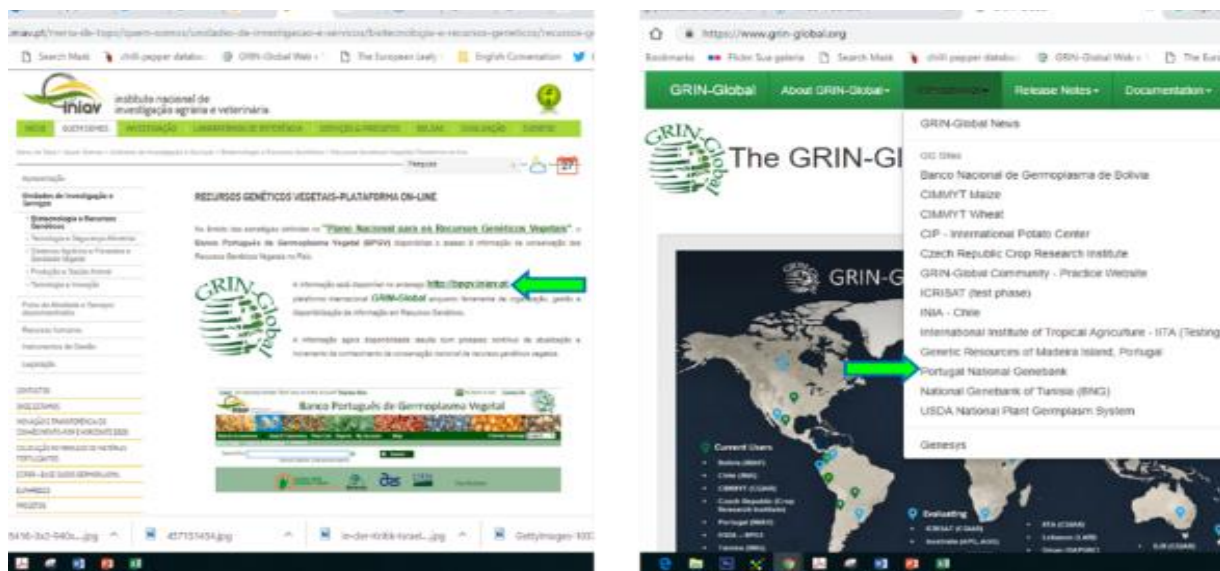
iniav.pt/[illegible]

Search Maid | chili pepper databa... | GRIN-Global Web | The European Leafy | English Conversation

iniav instituto nacional de investigação agrária e veterinária

INÍCIO | QUEM SOMOS | INVESTIGAÇÃO | LABORATÓRIOS DE REFERÊNCIA | SERVIÇOS & PRODUTOS | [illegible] | DIVULGAÇÃO | EVENTOS

Pesquisa

Apresentação
Unidades de Investigação e Serviços
Biotecnologia e Recursos Genéticos
Tecnologia e Segurança Alimentar
Sistemas Agrários e Florestais e Sanidade Vegetal
Produção e Saúde Animal
Tecnologia e Inovação
Polos de Atividade e Serviços descentralizados
Recursos humanos
Instrumentos de Gestão
Legislação

CONTATOS
QUEM SOMOS
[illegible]
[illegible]
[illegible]
EUFARMERS
PROJETOS

RECURSOS GENÉTICOS VEGETAIS-PLATAFORMA ON-LINE

No âmbito das estratégias definidas no "Plano Nacional para os Recursos Genéticos Vegetais", o Banco Português de Germoplasma Vegetal (BPGV) disponibiliza o acesso à informação de conservação dos Recursos Genéticos Vegetais no País.

A informação está disponível no endereço http://bpgv.iniav.pt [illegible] plataforma internacional GRIN-Global enquanto ferramenta de organização, gestão e disponibilização da informação em Recursos Genéticos.

A informação agora disponibilizada resulta dum processo contínuo de atualização e incremento do conhecimento da conservação nacional de recursos genéticos vegetais.

GRIN-Global

Banco Português de Germoplasma Vegetal

5416-3a3-940a....jpg | 457151454.jpg | in-der-kritik-israel....jpg | GettyImages-100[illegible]

https://www.grin-global.org

Bookmarks | Flickr: Sua galeria | Search Maid | chili pepper databa... | GRIN-Global Web | The Eur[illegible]

GRIN-Global | About GRIN-Global | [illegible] | Release Notes | Documentation

The GRIN-Gl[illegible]

GRIN-Global News
GG Sites
Banco Nacional de Germoplasma de Bolivia
CIMMYT Maize
CIMMYT Wheat
CIP - International Potato Center
Czech Republic Crop Research Institute
GRIN-Global Community - Practice Website
ICRISAT (test phase)
INIA - Chile
International Institute of Tropical Agriculture - IITA (Testing)
Genetic Resources of Madeira Island, Portugal
Portugal National Genebank
National Genebank of Tunisia (BNG)
USDA National Plant Germplasm System
Genesys

GRIN-G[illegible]

Current Users
Bolivia (INIAF)
Chile (INIA)
CIMMYT (CGIAR)
Czech Republic (Crop Research Institute)
Portugal (INIAV)
USDA - NPGS
Tunisia (BNG)

Evaluating
ICRISAT (CGIAR)
Australia (APG, AGG)
IITA (CGIAR)
Lebanon (LARI)
Oman (OAPGRC)
ILRI (CGIAR)